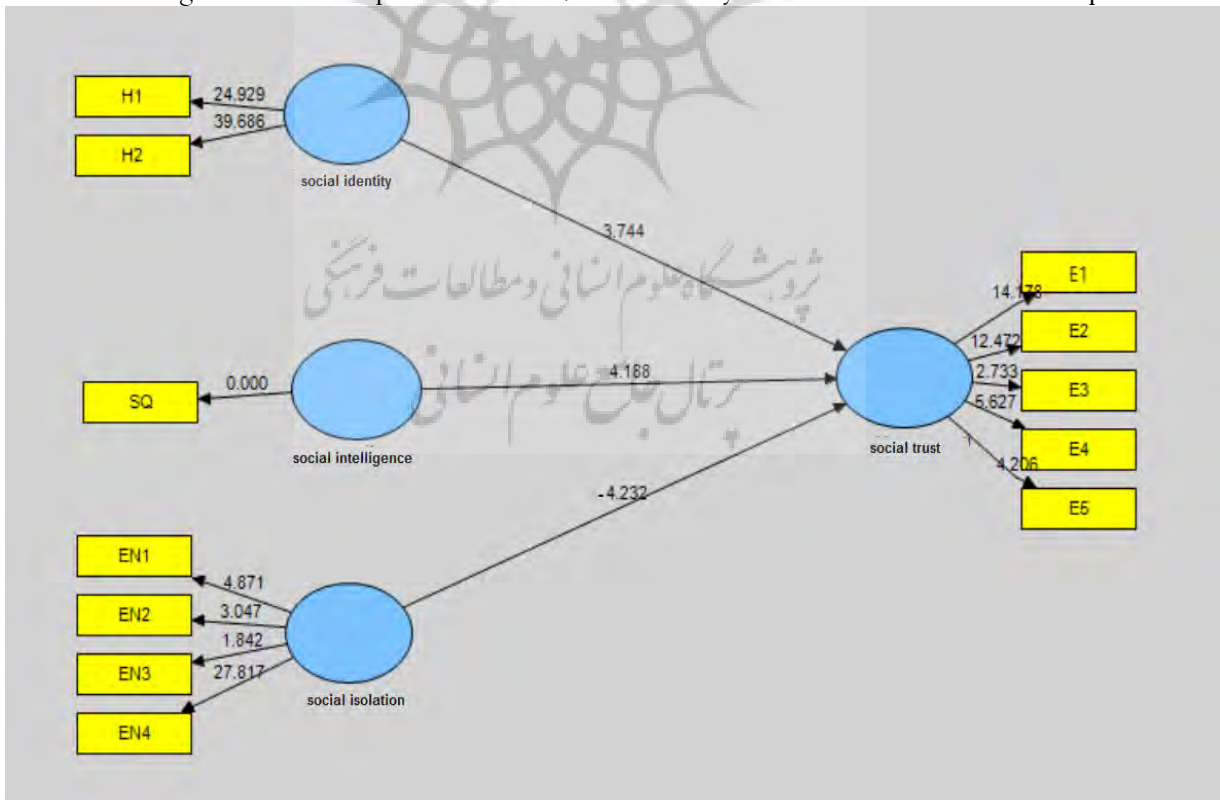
H1
H2
24.929
39.686
social identity
3.744
SQ
0.000
4.188
social intelligence
E1
E2
E3
E4
E5
14.178
12.472
2.733
5.627
4.206
social trust
-4.232
EN1
EN2
EN3
EN4
4.871
3.047
1.842
27.817
social isolation
پژوهشگاه علوم انسانی و مطالعات فرهنگی
پرتال جامع علوم انسانی